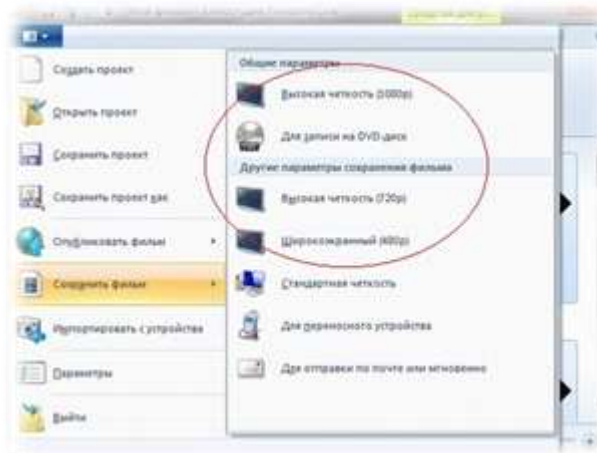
Создать проект

Открыть проект

Сохранить проект

Сохранить проект как

Опубликовать фильм

Сохранить фильм

Импортировать с устройства

Параметры

Выйти

Общие параметры

Высокая четкость (1080p)

Для записи на DVD-диск

Другие параметры сохранения фильма

Высокая четкость (720p)

Широкоэкранный (480p)

Стандартная четкость

Для переносного устройства

Для отправки по почте или мгновенно